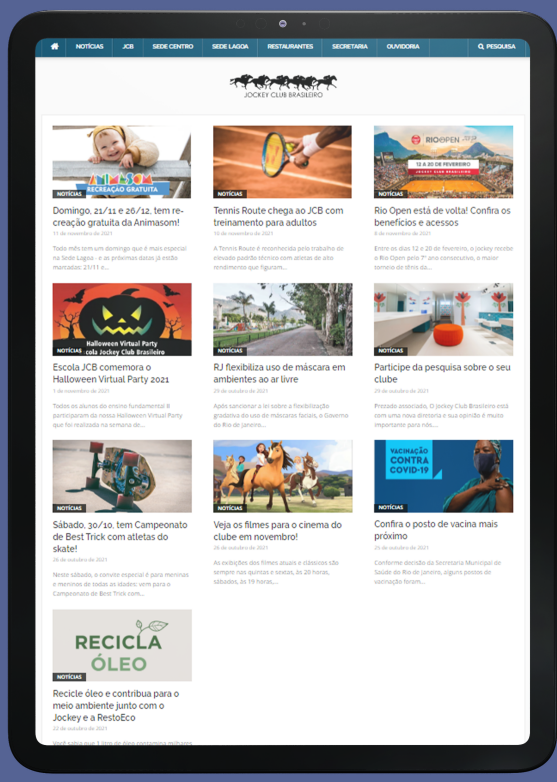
NOTÍCIAS JCB SEDE CENTRO SEDE LAGOA RESTAURANTES SECRETARIA OUVIDORIA PESQUISA

JOCKEY CLUB BRASILEIRO

ANIMASOM RECREAÇÃO GRATUITA
NOTÍCIAS
Domingo, 21/11 e 26/12, tem recreação gratuita da Animasom!
11 de novembro de 2021
Todo mês tem um domingo que é mais especial na Sede Lagoa - e as próximas datas já estão marcadas: 21/11 e...

NOTÍCIAS
Tennis Route chega ao JCB com treinamento para adultos
16 de novembro de 2021
A Tennis Route é reconhecida pelo trabalho de elevado padrão técnico com atletas de alto rendimento que figuram...

RIO OPEN
12 A 20 DE FEVEREIRO
NOTÍCIAS
Rio Open está de volta! Confira os benefícios e acessos
8 de novembro de 2021
Entre os dias 12 e 20 de fevereiro, o Jockey recebe o Rio Open pelo 7º ano consecutivo, o maior torneio de tênis da...

Halloween Virtual Party cola Jockey Club Brasileiro
NOTÍCIAS
Escola JCB comemora o Halloween Virtual Party 2021
1 de novembro de 2021
Todos os alunos do ensino fundamental II participaram da nossa Halloween Virtual Party que foi realizada na semana de...

NOTÍCIAS
RJ flexibiliza uso de máscara em ambientes ao ar livre
29 de outubro de 2021
Após sancionar a lei sobre a flexibilização gradativa do uso de máscaras faciais, o Governo do Rio de Janeiro...

NOTÍCIAS
Participe da pesquisa sobre o seu clube
29 de outubro de 2021
Prezado associado, O Jockey Club Brasileiro está com uma nova diretoria e sua opinião é muito importante para nós....

NOTÍCIAS
Sábado, 30/10, tem Campeonato de Best Trick com atletas do skate!
26 de outubro de 2021
Neste sábado, o convite especial é para meninas e meninos de todas as idades: vem para o Campeonato de Best Trick com...

NOTÍCIAS
Veja os filmes para o cinema do clube em novembro!
26 de outubro de 2021
As exibições dos filmes atuais e clássicos são sempre nas quintas e sextas, às 20 horas, sábados, às 19 horas,...

VACINAÇÃO CONTRA COVID-19
NOTÍCIAS
Confira o posto de vacina mais próximo
25 de outubro de 2021
Conforme decisão da Secretaria Municipal de Saúde do Rio de Janeiro, alguns postos de vacinação foram...

RECICLA ÓLEO
NOTÍCIAS
Recicle óleo e contribua para o meio ambiente junto com o Jockey e a RestoEco
22 de outubro de 2021
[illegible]